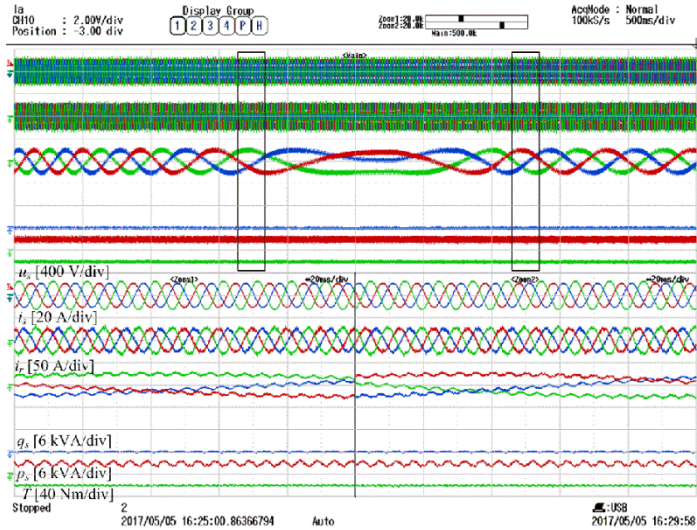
Ia
CH10 : 2.00V/div
Position : -3.00 div

Display Group
1 2 3 4 P H

Zoom1:20.0k
Zoom2:20.0k
Main:500.0k

AcqMode : Normal
100kS/s 500ms/div

<Main>

$u_s$ [400 V/div]

<Zoom1> 20ms/div <Zoom2> 20ms/div

$i_s$ [20 A/div]

$i_r$ [50 A/div]

$q_s$ [6 kVA/div]

$p_s$ [6 kVA/div]

$T$ [40 Nm/div]

Stopped 2
2017/05/05 16:25:00.86366794 Auto
USB
2017/05/05 16:29:58